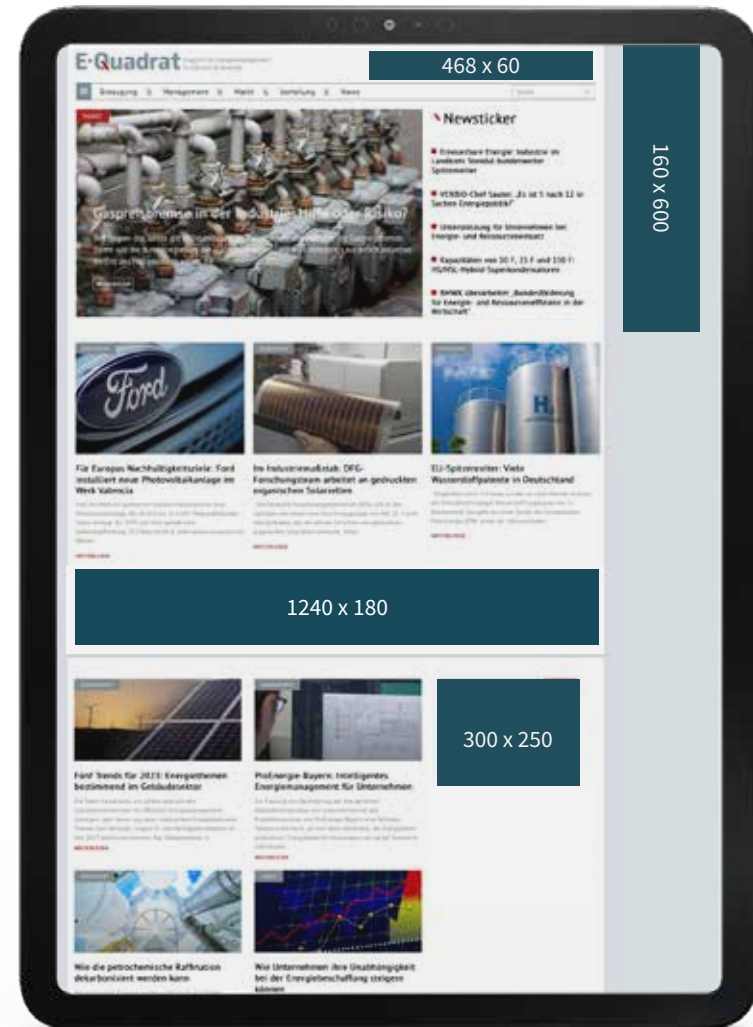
E-Quadrat

468 x 60

Erzeugung | Management | Markt | Verteilung | News

Gaspreisbremse in der Industrie: Hilfe oder Risiko?

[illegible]

Newsticker

Erneuerbare Energie: Industrie im Landkreis: Standort bundesweiter Spitzenreiter

VERBIO-Chef Sauter: „Es ist 5 nach 12 in Sachen Energiepolitik"

Unterstützung für Unternehmen bei Energie- und Ressourceneffizienz

Kapazitäten von 30 F, 35 F und 150 F: HS/HSL-Hybrid-Superkondensatoren

BMWK übernimmt „Bundesförderung für Energie- und Ressourceneffizienz in der Wirtschaft"

160 x 600

Ford

Für Europas Nachhaltigkeitsziele: Ford installiert neue Photovoltaikanlage im Werk Valencia

Im Industriemaßstab: DFG-Forschungsteam arbeitet an gedruckten organischen Solarzellen

$H_2$

EU-Spitzenreiter: Viele Wasserstoffpatente in Deutschland

1240 x 180

Fünf Trends für 2023: Energiethemen bestimmend im Gebäudesektor

ProEnergie Bayern: Intelligentes Energiemanagement für Unternehmen

300 x 250

Wie die petrochemische Raffination dekarbonisiert werden kann

Wie Unternehmen ihre Unabhängigkeit bei der Energiebeschaffung steigern können